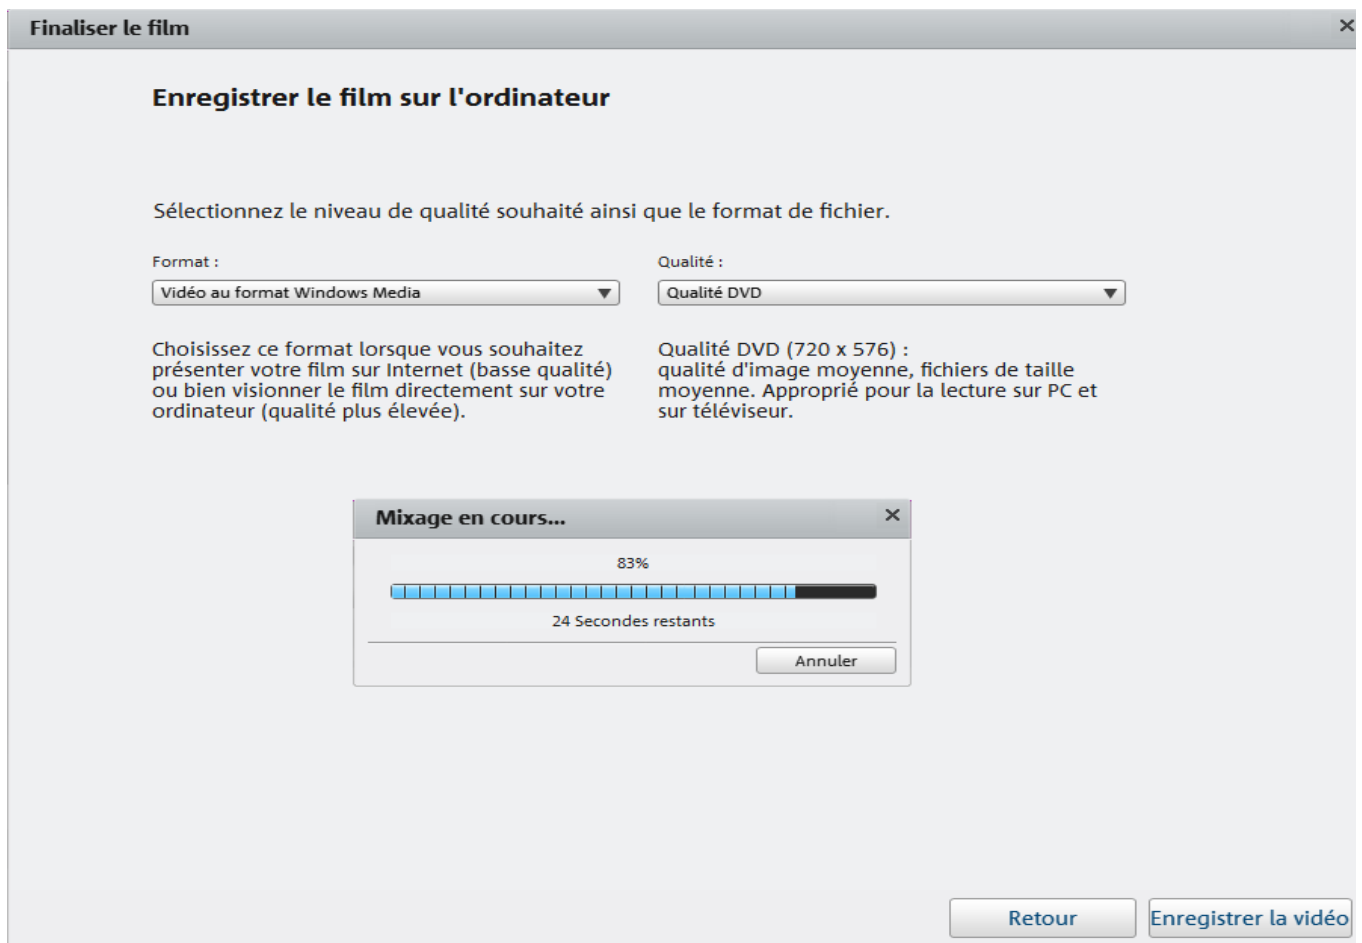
Finaliser le film ×

Enregistrer le film sur l'ordinateur

Sélectionnez le niveau de qualité souhaité ainsi que le format de fichier.

Format :
Vidéo au format Windows Media

Choisissez ce format lorsque vous souhaitez présenter votre film sur Internet (basse qualité) ou bien visionner le film directement sur votre ordinateur (qualité plus élevée).

Qualité :
Qualité DVD

Qualité DVD (720 x 576) :
qualité d'image moyenne, fichiers de taille moyenne. Approprié pour la lecture sur PC et sur téléviseur.

Mixage en cours... ×

83%

24 Secondes restants

Annuler

Retour
Enregistrer la vidéo